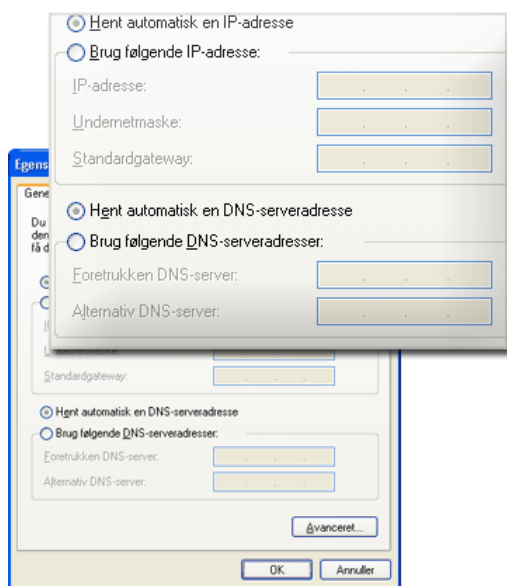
Hent automatisk en IP-adresse
Brug følgende IP-adresse:
IP-adresse:
Undernetmaske:
Standardgateway:

Hent automatisk en DNS-serveradresse
Brug følgende DNS-serveradresser:
Foretrukken DNS-server:
Alternativ DNS-server:

Egens
Gene
Du
den
få d

Standardgateway:

Hent automatisk en DNS-serveradresse
Brug følgende DNS-serveradresser:
Foretrukken DNS-server:
Alternativ DNS-server:

Avanceret...

OK
Annuller